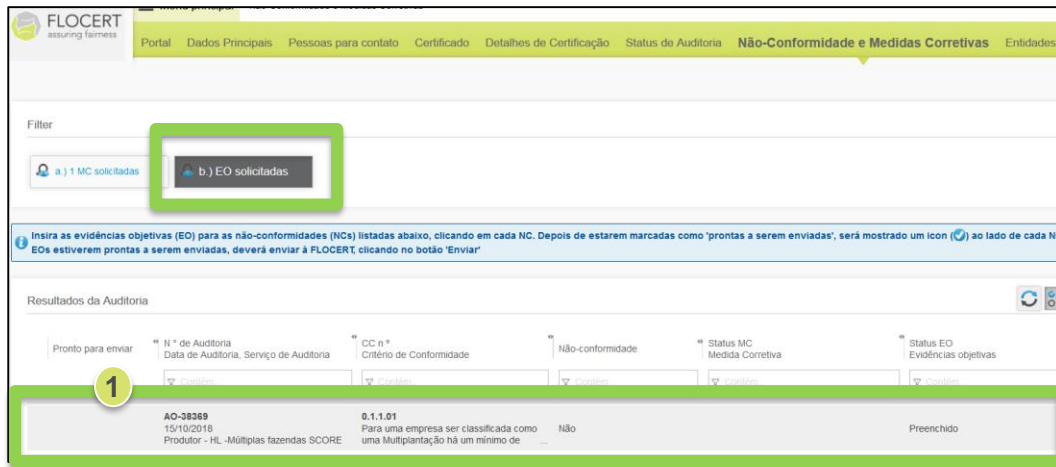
FLOCERT
assuring fairness

Portal Dados Principais Pessoas para contato Certificado Detalhes de Certificação Status de Auditoria Não-Conformidade e Medidas Corretivas Entidades

Filter

a.) 1 MC solicitadas

b.) EO solicitadas

Insira as evidências objetivas (EO) para as não-conformidades (NCs) listadas abaixo, clicando em cada NC. Depois de estarem marcadas como 'prontas a serem enviadas', será mostrado um icon ( ) ao lado de cada N EOs estiverem prontas a serem enviadas, deverá enviar à FLOCERT, clicando no botão 'Enviar'

Resultados da Auditoria

| Pronto para enviar | N º de Auditoria Data de Auditoria, Serviço de Auditoria | CC n º Critério de Conformidade | Não-conformidade | Status MC Medida Corretiva | Status EO Evidências objetivas |
|---|---|---|---|---|---|
| | Contém | Contém | Contém | Contém | Contém |
| | AO-38369 15/10/2018 Produtor - HL -Múltiplas fazendas SCORE | 0.1.1.01 Para uma empresa ser classificada como uma Multiplantação há um mínimo de ... | Não | | Preenchido |

1